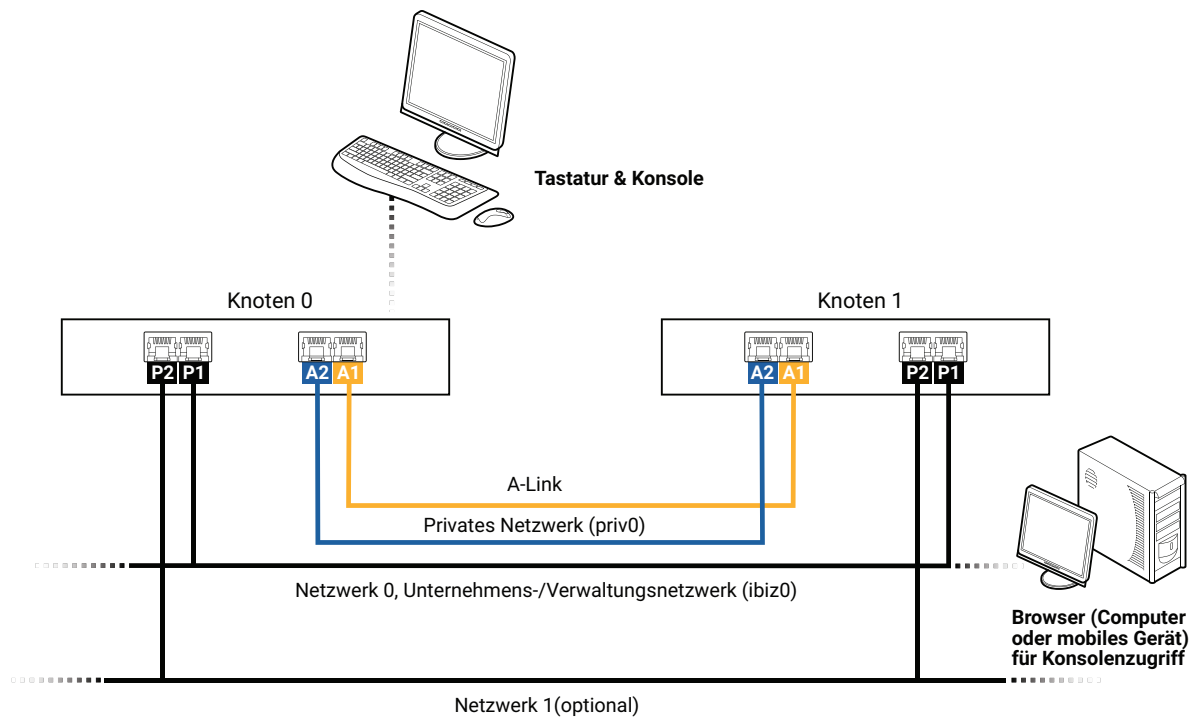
Tastatur & Konsole

Knoten 0

P2 P1

A2 A1

Knoten 1

A2 A1

P2 P1

A-Link

Privates Netzwerk (priv0)

Netzwerk 0, Unternehmens-/Verwaltungsnetzwerk (ibiz0)

Browser (Computer oder mobiles Gerät) für Konsolenzugriff

Netzwerk 1(optional)